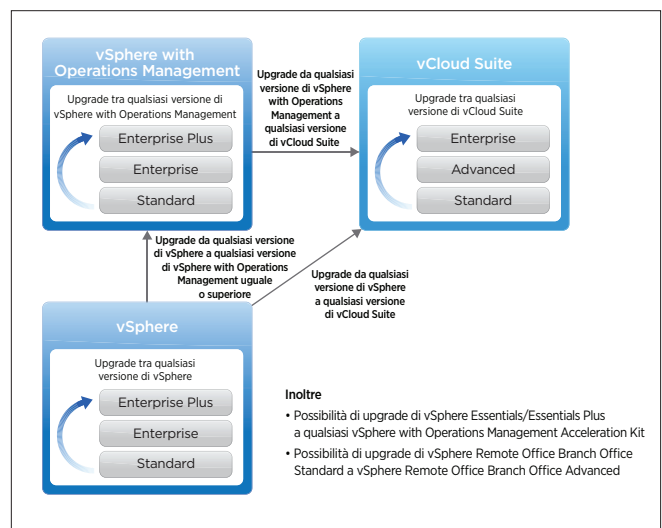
vSphere with Operations Management

Upgrade tra qualsiasi versione di vSphere with Operations Management

Enterprise Plus

Enterprise

Standard

Upgrade da qualsiasi versione di vSphere with Operations Management a qualsiasi versione di vCloud Suite

vCloud Suite

Upgrade tra qualsiasi versione di vCloud Suite

Enterprise

Advanced

Standard

Upgrade da qualsiasi versione di vSphere a qualsiasi versione di vSphere with Operations Management uguale o superiore

Upgrade da qualsiasi versione di vSphere a qualsiasi versione di vCloud Suite

vSphere

Upgrade tra qualsiasi versione di vSphere

Enterprise Plus

Enterprise

Standard

Inoltre

• Possibilità di upgrade di vSphere Essentials/Essentials Plus a qualsiasi vSphere with Operations Management Acceleration Kit

• Possibilità di upgrade di vSphere Remote Office Branch Office Standard a vSphere Remote Office Branch Office Advanced